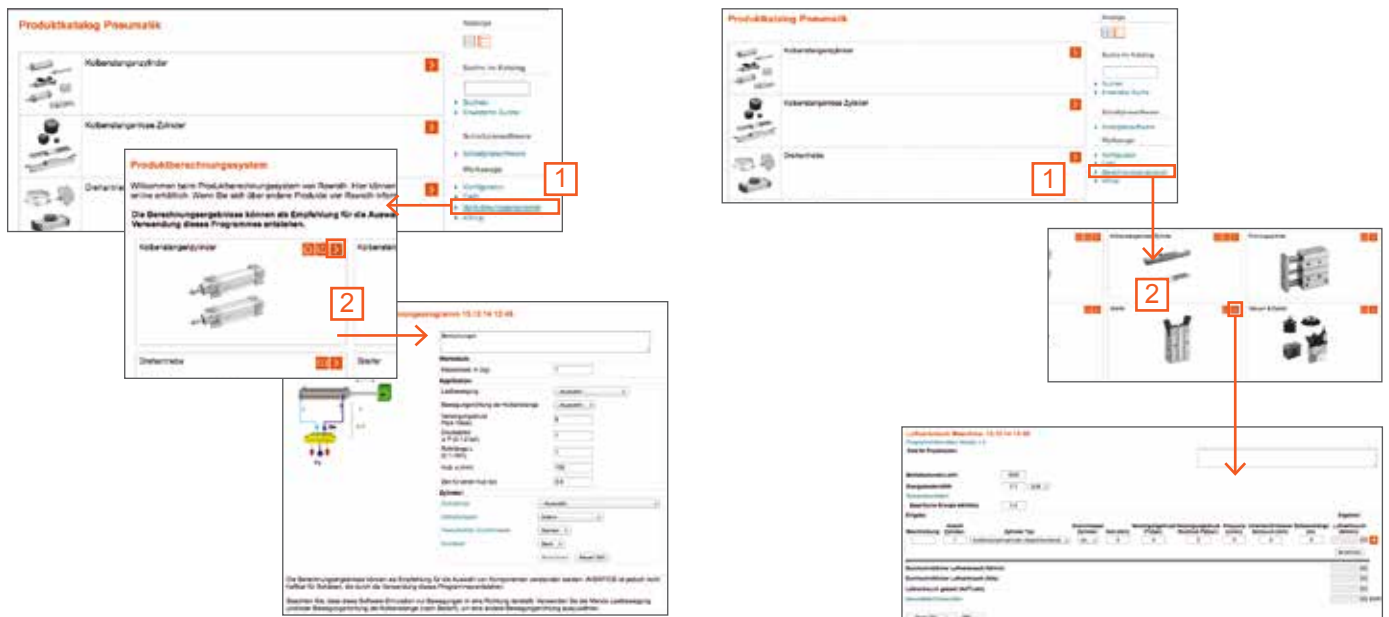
Produktkatalog Pneumatik

Kolbenstangenzylinder

Kolbenstangenlose Zylinder

Drehantriebe

Suche im Katalog

Suchen
Erweiterte Suche

Schnellzugriffe

Werkzeuge

Konfigurator
Berechnungsprogramme

1

Produktberechnungssystem

Willkommen beim Produktberechnungssystem von Rexroth. Hier können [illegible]

Die Berechnungsergebnisse können als Empfehlung für die Auswa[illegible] Verwendung dieses Programmes entstehen.

Kolbenstangenzylinder

Drehantriebe

2

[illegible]ungsprogramm 15.13.14 12:48

Produktkatalog Pneumatik

Kolbenstangenzylinder

Kolbenstangenlose Zylinder

Drehantriebe

Suche im Katalog

Suchen
Erweiterte Suche

1

2

Greifer

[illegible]